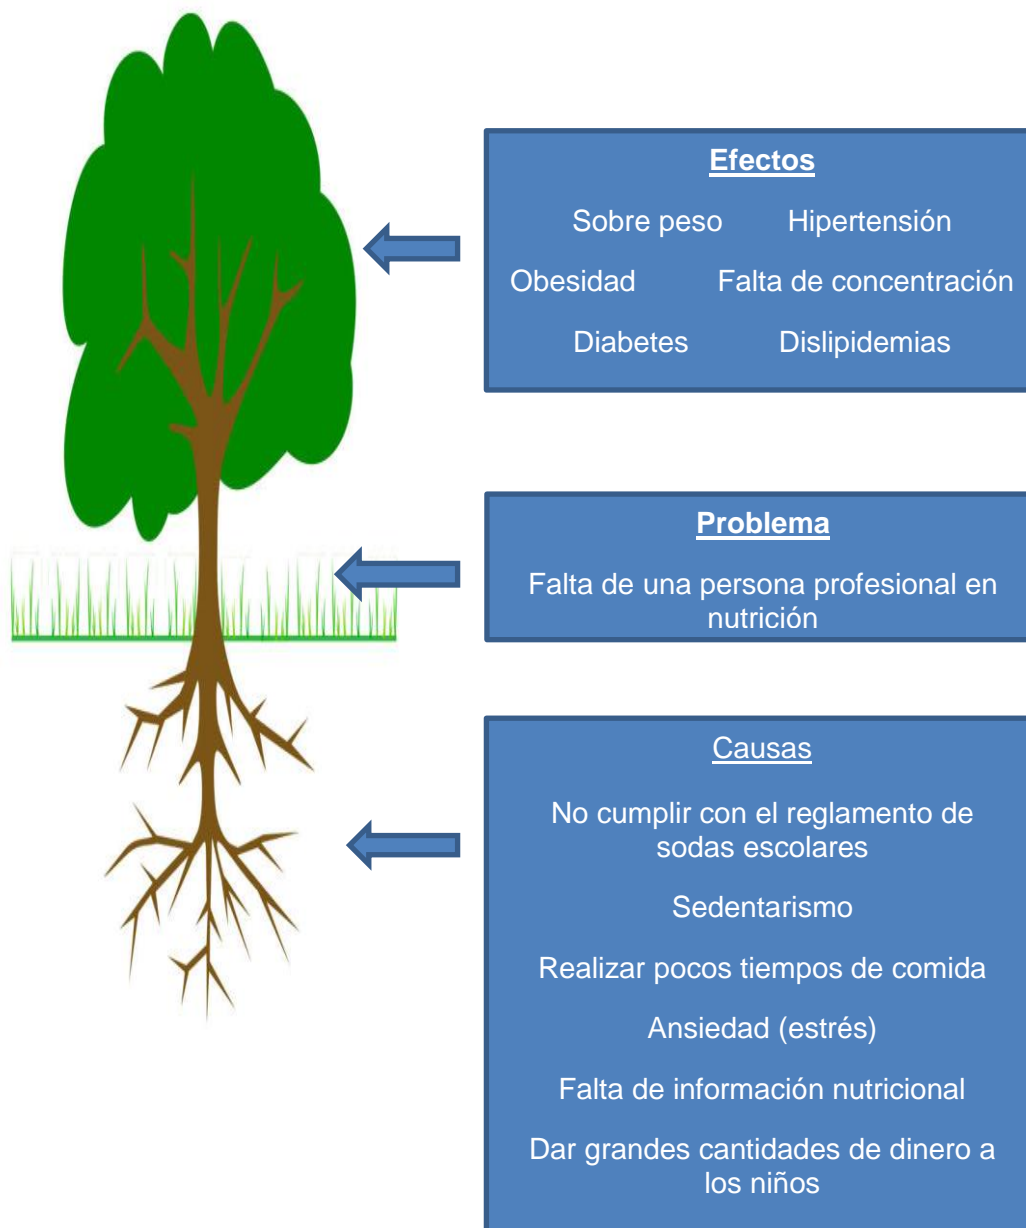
Efectos

Sobre peso Hipertensión

Obesidad Falta de concentración

Diabetes Dislipidemias

Problema

Falta de una persona profesional en nutrición

Causas

No cumplir con el reglamento de sodas escolares

Sedentarismo

Realizar pocos tiempos de comida

Ansiedad (estrés)

Falta de información nutricional

Dar grandes cantidades de dinero a los niños